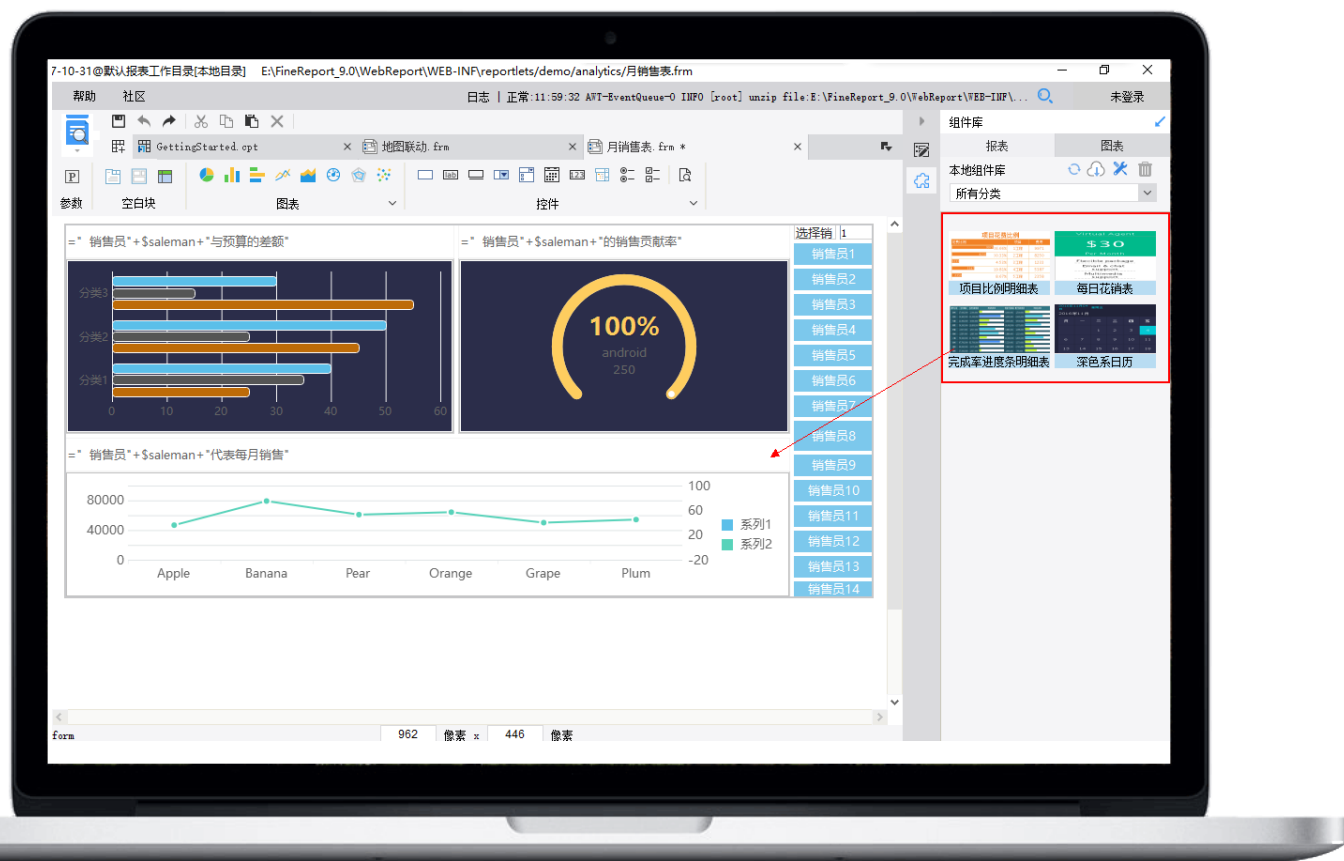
7-10-31@默认报表工作目录[本地目录] E:\FineReport_9.0\WebReport\WEB-INF\reportlets/demo/analytics/月销售表.frm

帮助 社区

日志 | 正常:11:59:32 AWT-EventQueue-0 INFO [root] unzip file:E:\FineReport_9.0\WebReport\WEB-INF\...

未登录

GettingStarted.cpt 地图联动.frm 月销售表.frm *

参数 空白块 图表 控件

组件库

报表 图表

本地组件库

所有分类

项目比例明细表 每日花销表 完成率进度条明细表 深色系日历

="销售员"+$saleman+"与预算的差额"

分类3
分类2
分类1
0 10 20 30 40 50 60

="销售员"+$saleman+"的销售贡献率"

100%
android
250

选择销 1
销售员1
销售员2
销售员3
销售员4
销售员5
销售员6
销售员7
销售员8
销售员9
销售员10
销售员11
销售员12
销售员13
销售员14

="销售员"+$saleman+"代表每月销售"

80000
40000
0
Apple Banana Pear Orange Grape Plum
100
60
20
-20
系列1
系列2

form 962 像素 x 446 像素